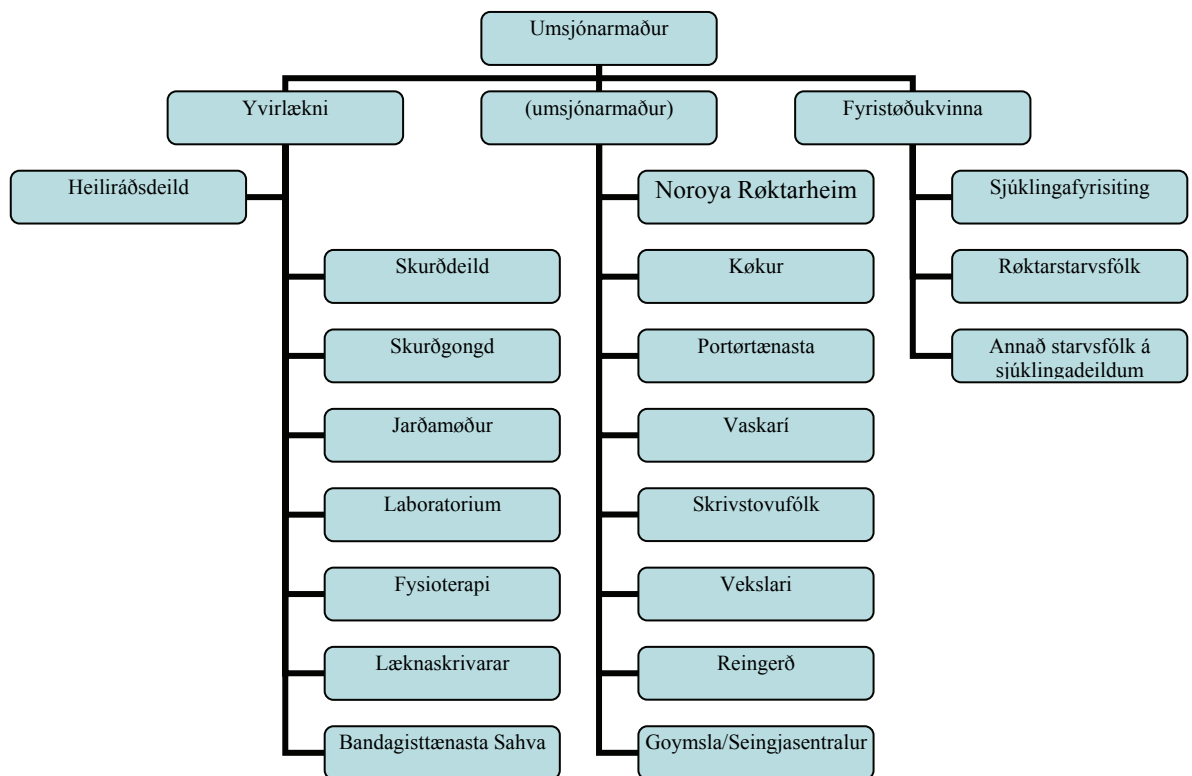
Umsjónarmaður

Yvirlækni

(umsjónarmaður)

Fyristøðukvinna

Heiliráðsdeild

Skurðdeild

Skurðgongd

Jarðamøður

Laboratorium

Fysioterapi

Læknaskrivarar

Bandagisttænasta Sahva

Noroya Røktarheim

Køkur

Portørtænasta

Vaskarí

Skrivstovufólk

Vekslari

Reingerð

Goymsla/Seingjasentralur

Sjúklingafyrisiting

Røktarstarvsfólk

Annað starvsfólk á sjúklingadeildum